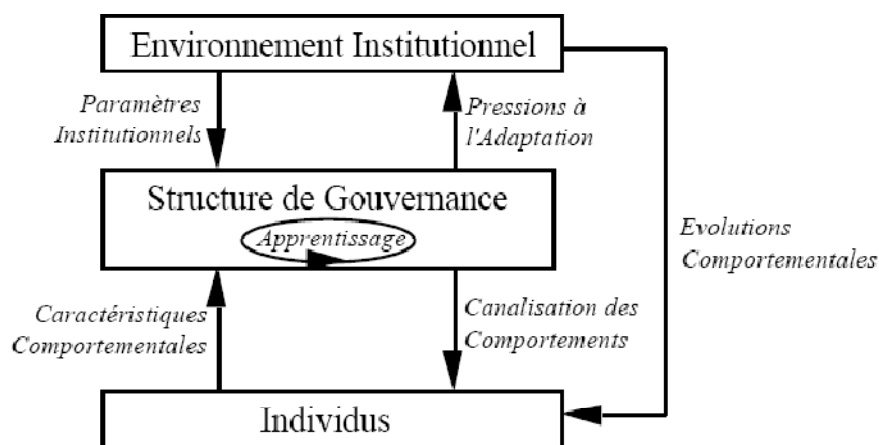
Environnement Institutionnel

Paramètres Institutionnels

Pressions à l'Adaptation

Structure de Gouvernance

Apprentissage

Evolutions Comportementales

Caractéristiques Comportementales

Canalisation des Comportements

Individus